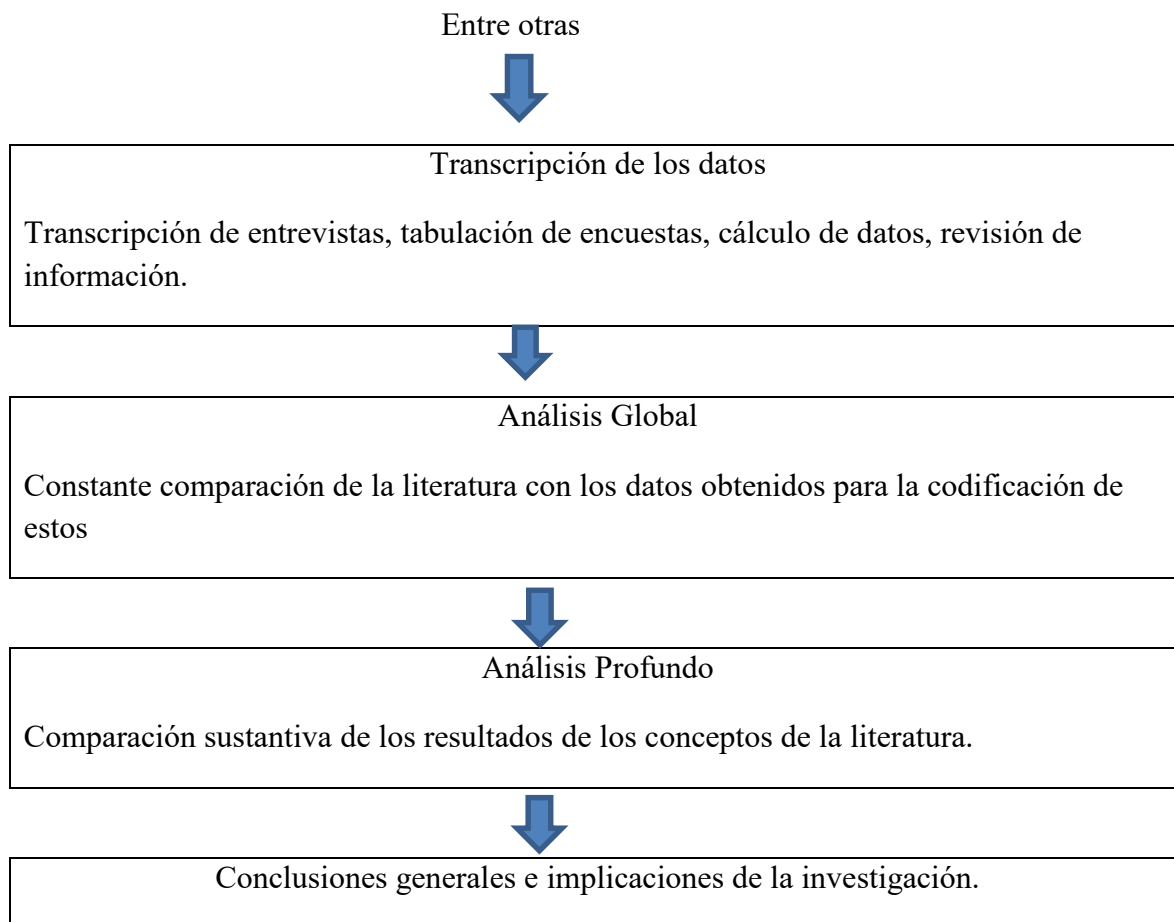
Entre otras

Transcripción de los datos

Transcripción de entrevistas, tabulación de encuestas, cálculo de datos, revisión de información.

Análisis Global

Constante comparación de la literatura con los datos obtenidos para la codificación de estos

Análisis Profundo

Comparación sustantiva de los resultados de los conceptos de la literatura.

Conclusiones generales e implicaciones de la investigación.